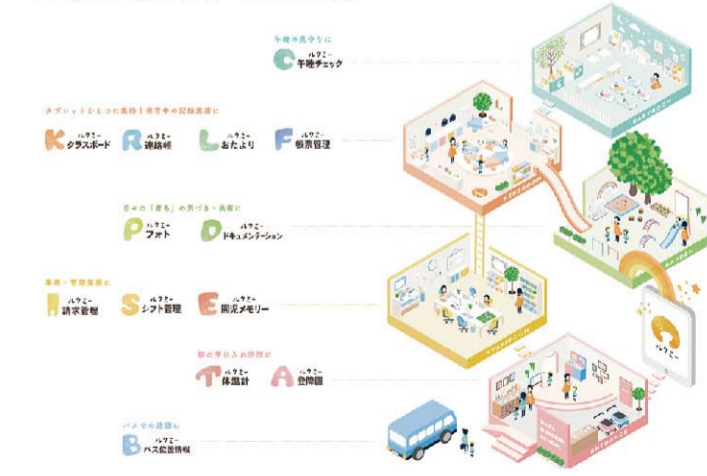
午睡の見守りに
ルクミー
午睡チェック

タブレットひとつに集約！保育中の記録業務に
ルクミー
クラスボード
ルクミー
連絡帳
ルクミー
おたより
ルクミー
帳票管理

日々の「育ち」の気づき・共有に
ルクミー
フォト
ルクミー
ドキュメンテーション

事務・管理業務に
ルクミー
請求管理
ルクミー
シフト管理
ルクミー
園児メモリー

朝の受け入れ時間に
ルクミー
体温計
ルクミー
登降園

バスでの送迎に
ルクミー
バス位置情報

ルクミー